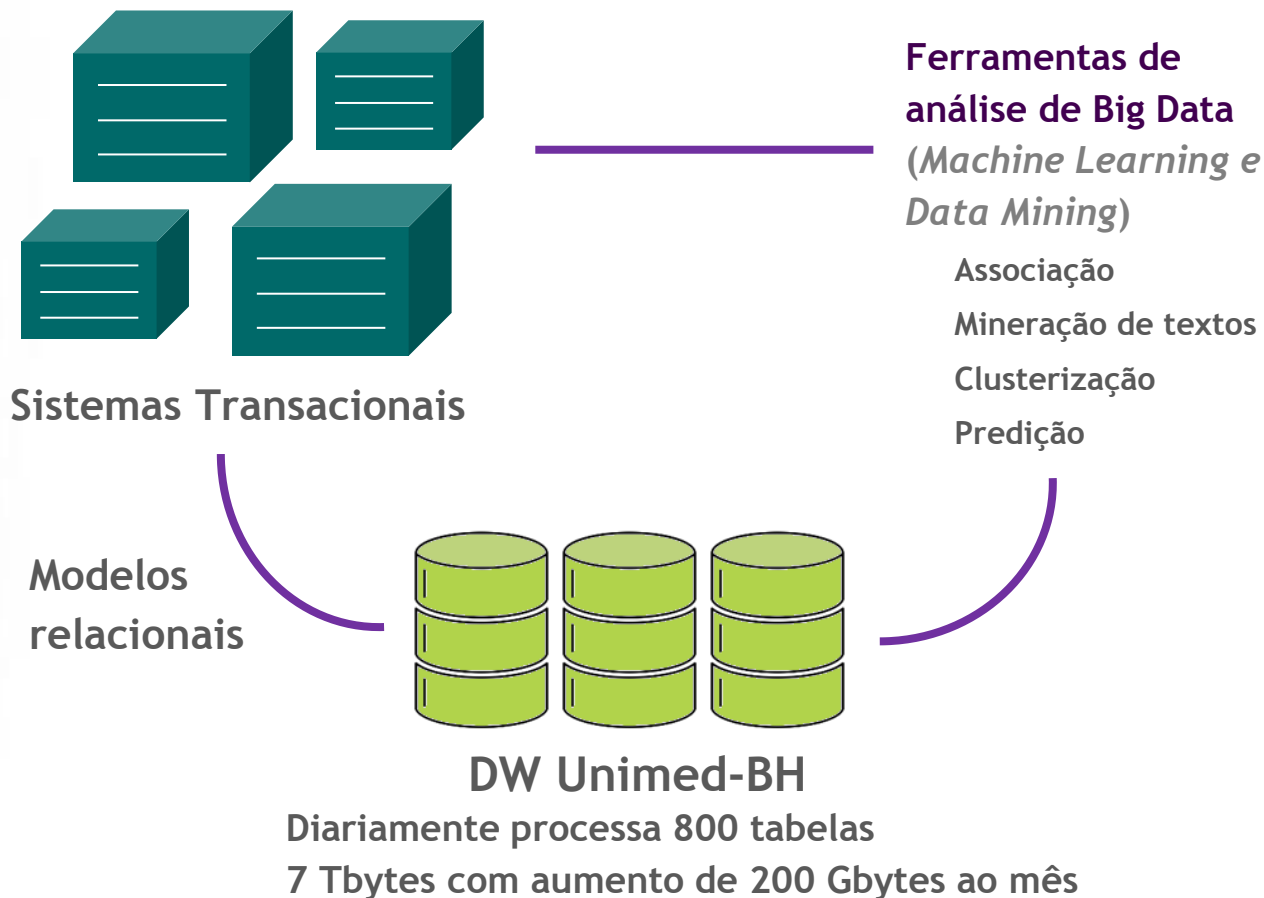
Ferramentas de análise de Big Data (*Machine Learning e Data Mining*)

Associação

Mineração de textos

Clusterização

Predição

Sistemas Transacionais

Modelos relacionais

DW Unimed-BH

Diariamente processa 800 tabelas

7 Tbytes com aumento de 200 Gbytes ao mês